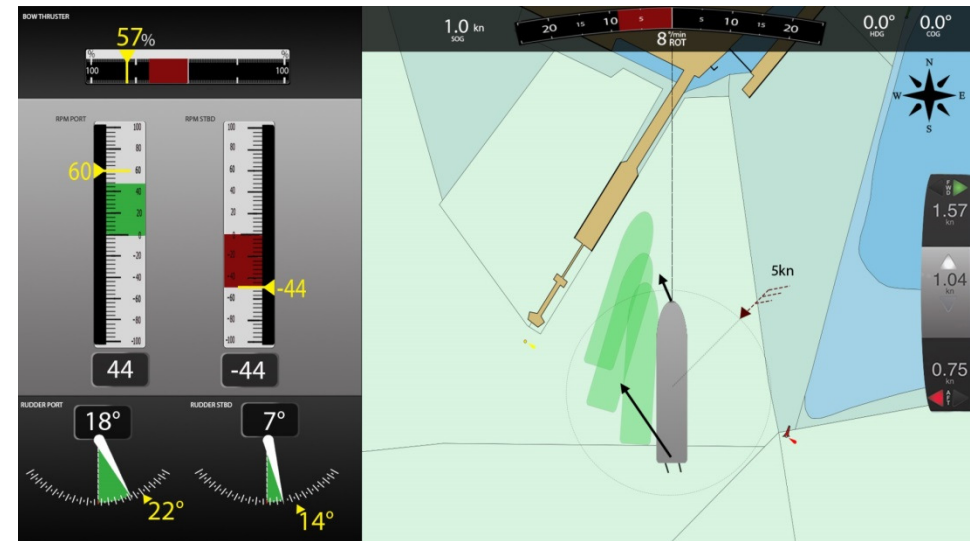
BOW THRUSTER

57%

% 100

% 100

RPM PORT

RPM STBD

100 80 60 40 20 0 -20 -40 -60 -80 -100

100 80 60 40 20 0 -20 -40 -60 -80 -100

60

-44

44

-44

RUDDER PORT

18°

22°

RUDDER STBD

7°

14°

1.0 kn
SOG

20 15 10 5 5 10 15 20

8 °/min
ROT

0.0°
HDG

0.0°
COG

N
W E
S

FWD

1.57
kn

1.04
kn

0.75
kn

AFT

5kn